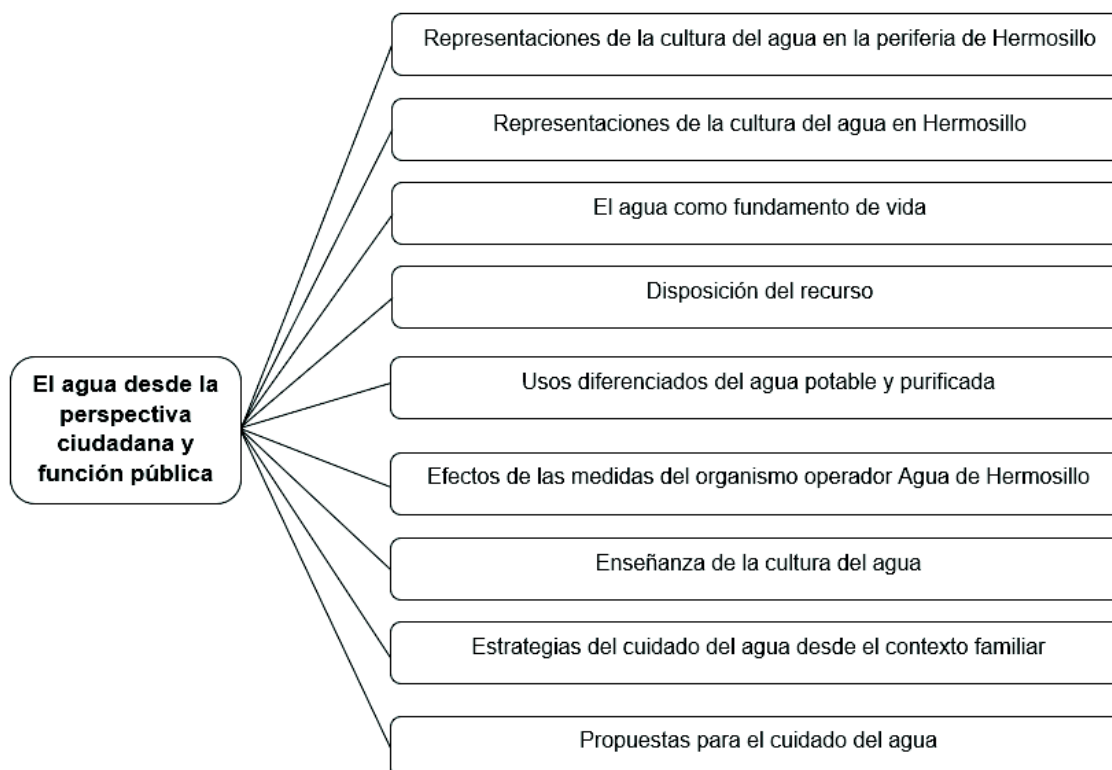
El agua desde la perspectiva ciudadana y función pública

Representaciones de la cultura del agua en la periferia de Hermosillo

Representaciones de la cultura del agua en Hermosillo

El agua como fundamento de vida

Disposición del recurso

Usos diferenciados del agua potable y purificada

Efectos de las medidas del organismo operador Agua de Hermosillo

Enseñanza de la cultura del agua

Estrategias del cuidado del agua desde el contexto familiar

Propuestas para el cuidado del agua